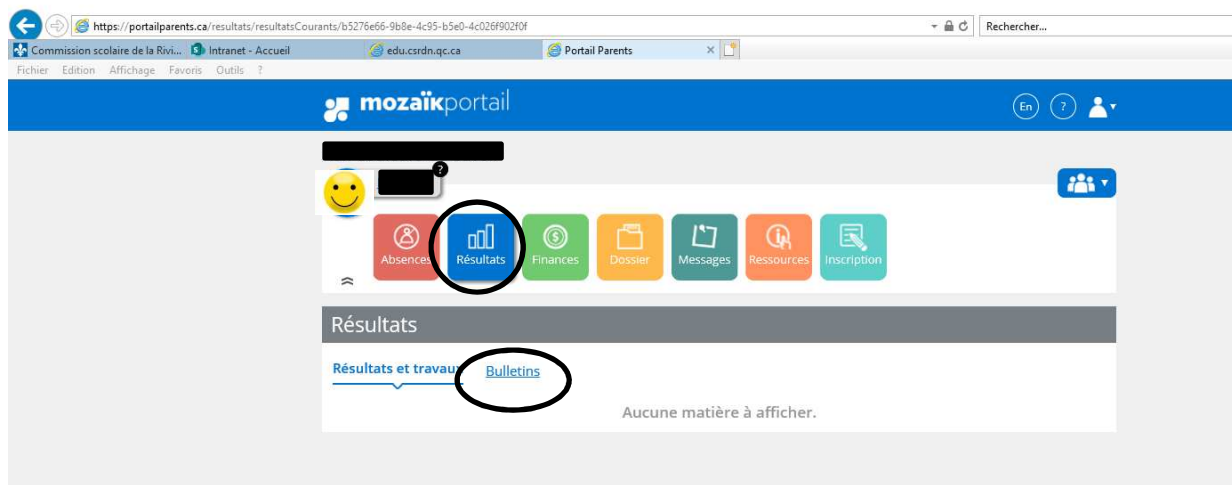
https://portailparents.ca/resultats/resultatsCourants/b5276e66-9b8e-4c95-b5e0-4c026f902f0f

Rechercher...

Commission scolaire de la Rivi... Intranet - Accueil edu.csrdn.qc.ca Portail Parents

Fichier Edition Affichage Favoris Outils ?

mozaïkportail

En ?

Absences Résultats Finances Dossier Messages Ressources Inscription

Résultats

Résultats et travau Bulletins

Aucune matière à afficher.